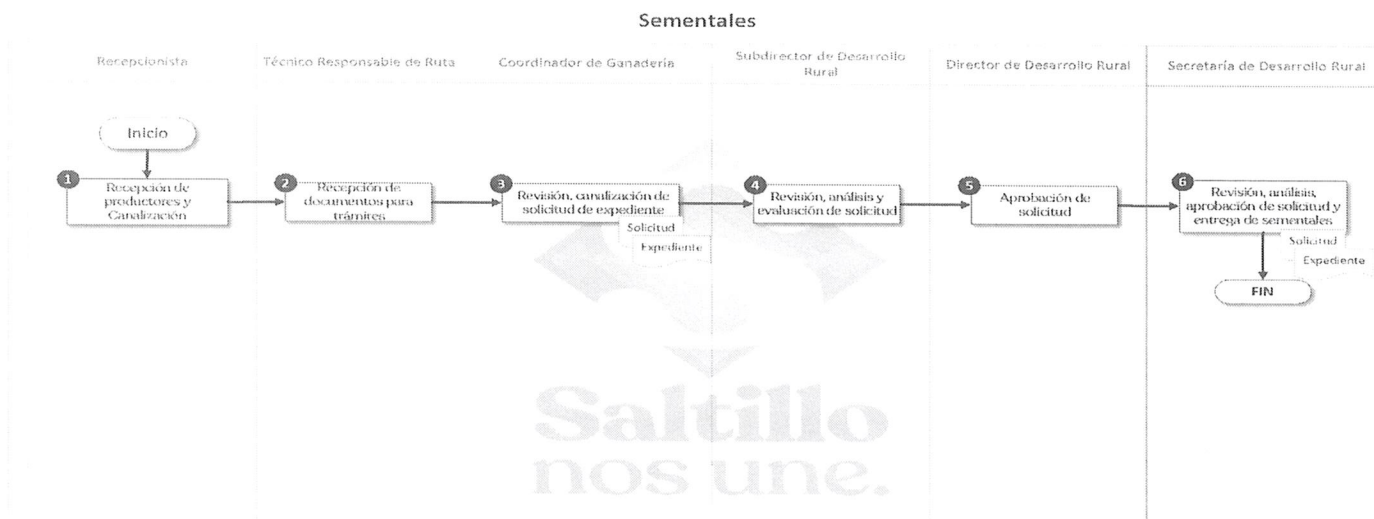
Sementales

Recepcionista

Técnico Responsable de Ruta

Coordinador de Ganadería

Subdirector de Desarrollo Rural

Director de Desarrollo Rural

Secretaría de Desarrollo Rural

Inicio

1 Recepción de productores y Canalización

2 Recepción de documentos para trámites

3 Revisión, canalización de solicitud de expediente

Solicitud

Expediente

4 Revisión, análisis y evaluación de solicitud

5 Aprobación de solicitud

6 Revisión, análisis, aprobación de solicitud y entrega de sementales

Solicitud

Expediente

FIN

Saltillo nos une.